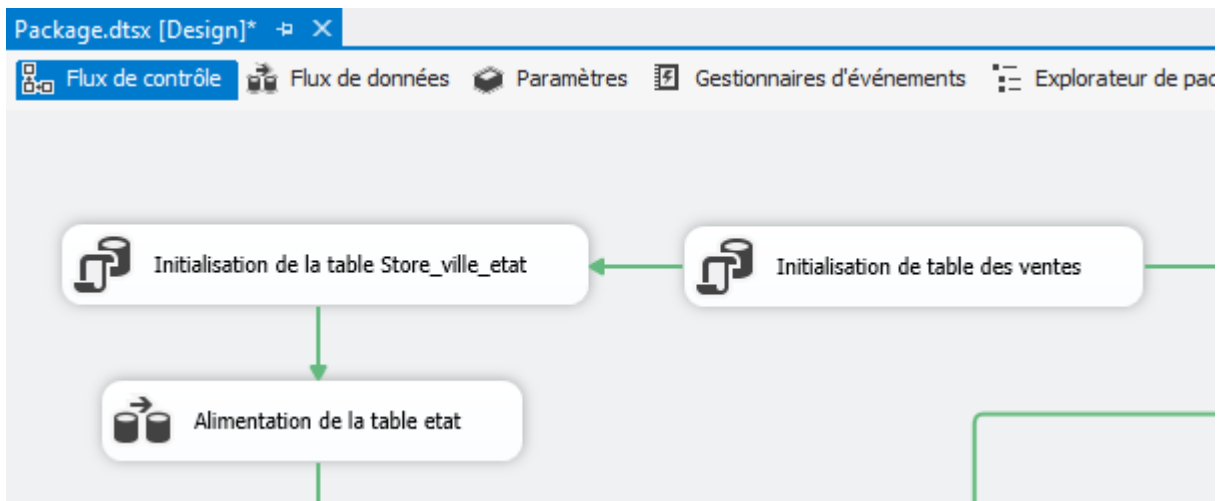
Package.dtsx [Design]* ⊕ ✕

Flux de contrôle  Flux de données  Paramètres  Gestionnaires d'événements  Explorateur de pac

Initialisation de la table Store_ville_etat

Initialisation de table des ventes

Alimentation de la table etat